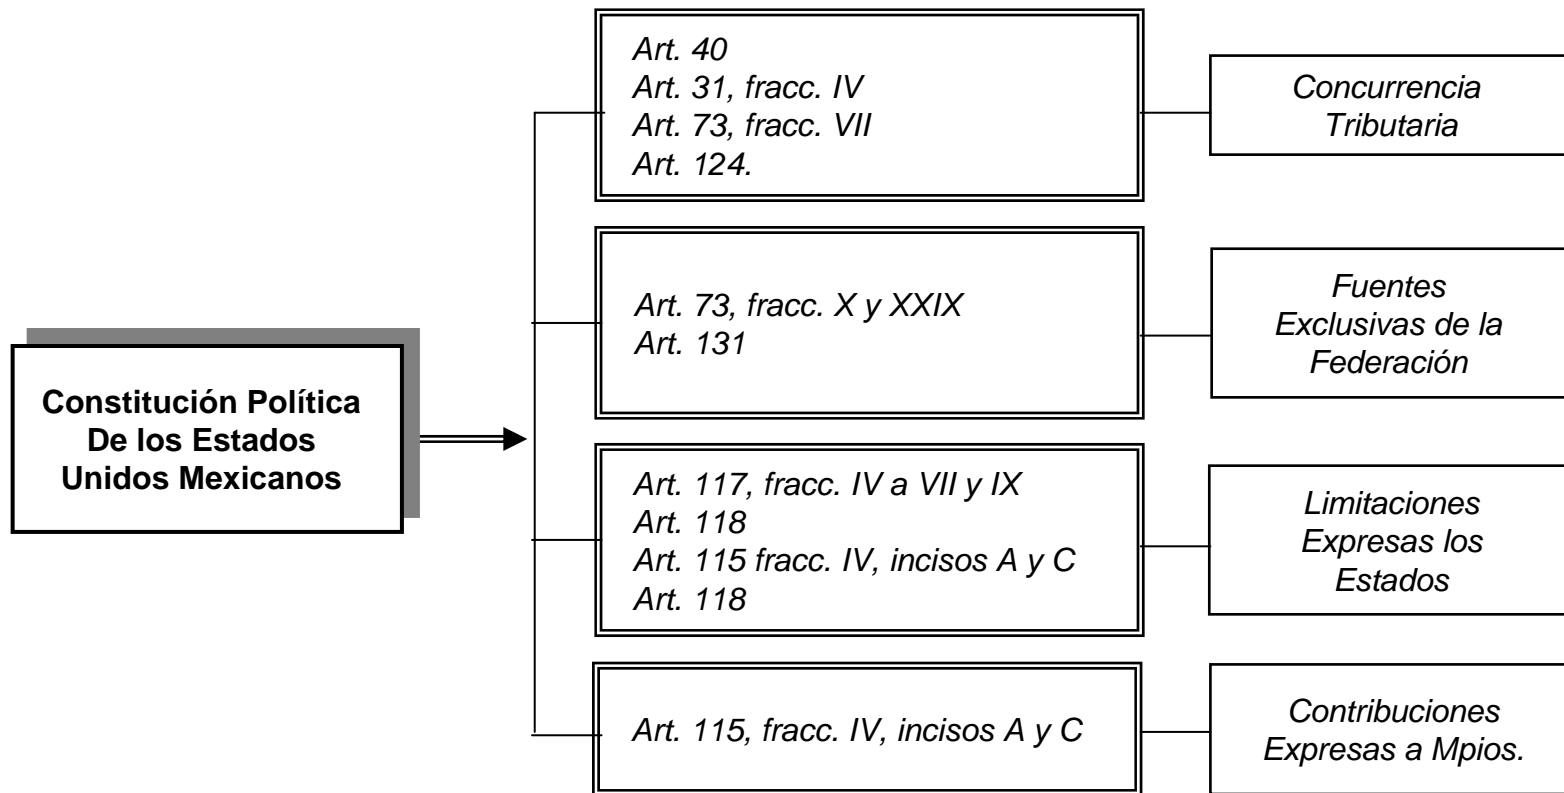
Constitución Política
De los Estados
Unidos Mexicanos

Art. 40
Art. 31, fracc. IV
Art. 73, fracc. VII
Art. 124.

Concurrencia
Tributaria

Art. 73, fracc. X y XXIX
Art. 131

Fuentes
Exclusivas de la
Federación

Art. 117, fracc. IV a VII y IX
Art. 118
Art. 115 fracc. IV, incisos A y C
Art. 118

Limitaciones
Expresas los
Estados

Art. 115, fracc. IV, incisos A y C

Contribuciones
Expresas a Mpios.